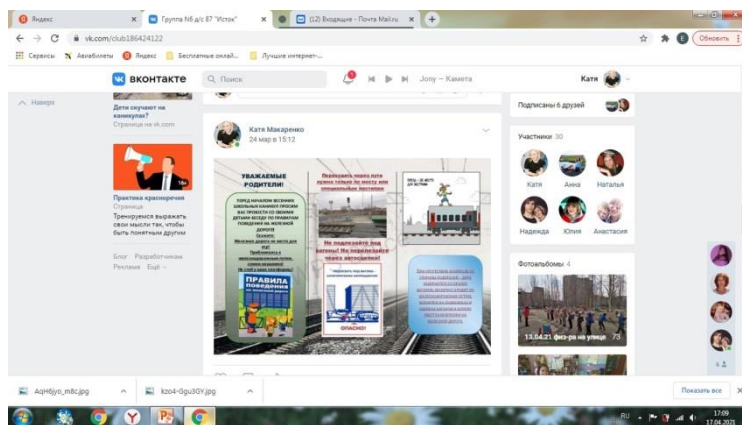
Яндекс | Группа №6 д/с 87 "Исток" | (12) Входящие - Почта Mail.ru

vk.com/club186424122

Сервисы | Авиабилеты | Яндекс | Бесплатные онлай... | Лучшие интернет-...

Обновить

ВКОНТАКТЕ | Поиск | Jony – Камета | Катя

Наверх

Дети скучают на каникулах?
Страница на vk.com

Практика красноречия
Страница
Тренируемся выражать свои мысли так, чтобы быть понятными другим

Блог Разработчикам Реклама Ещё

Катя Макаренко
24 мар в 15:12

УВАЖАЕМЫЕ РОДИТЕЛИ!

Переходить через пути нужно только по мосту или специальным настилам

ПРАВИЛА поведения

Не подлезайте под вагоны! Не перелезайте через автосцепки!

ОПАСНО!

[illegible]

Подписаны 6 друзей

Участники 30

Катя | Анна | Наталья

Надежда | Юлия | Анастасия

Фотоальбомы 4

13.04.21 физ-ра на улице 73

AqH6jyo_m8c.jpg | kzo4-Qgu3GY.jpg | Показать все

RU 17:09 17.04.2021